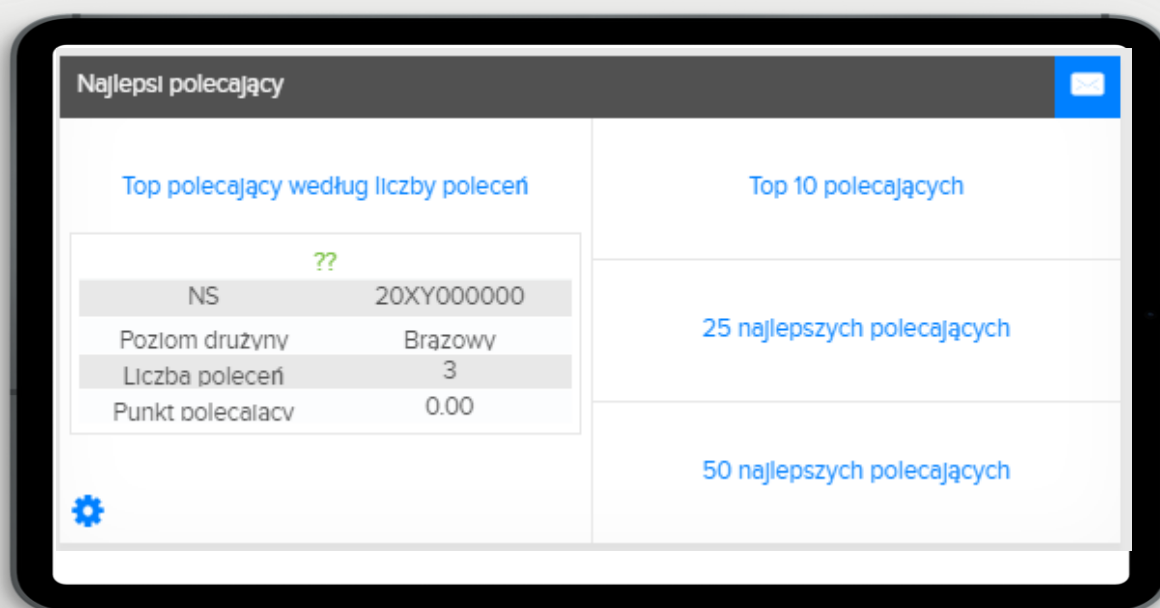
Najlepsi polecający

Top polecający według liczby poleceń

??

| NS | 20XY000000 |
|---|---|
| Poziom drużyny | Brązowy |
| Liczba poleceń | 3 |
| Punkt polecający | 0.00 |

Top 10 polecających

25 najlepszych polecających

50 najlepszych polecających